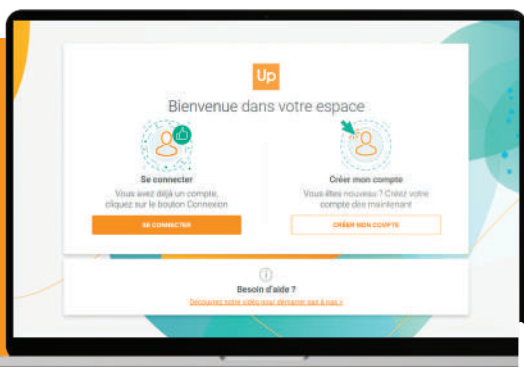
Up

Bienvenue dans votre espace

Se connecter

Vous avez déjà un compte, cliquez sur le bouton Connexion

SE CONNECTER

Créer mon compte

Vous êtes nouveau ? Créez votre compte dès maintenant

CRÉER MON COMPTE

Besoin d'aide ?

Découvrez notre vidéo pour démarrer pas à pas »